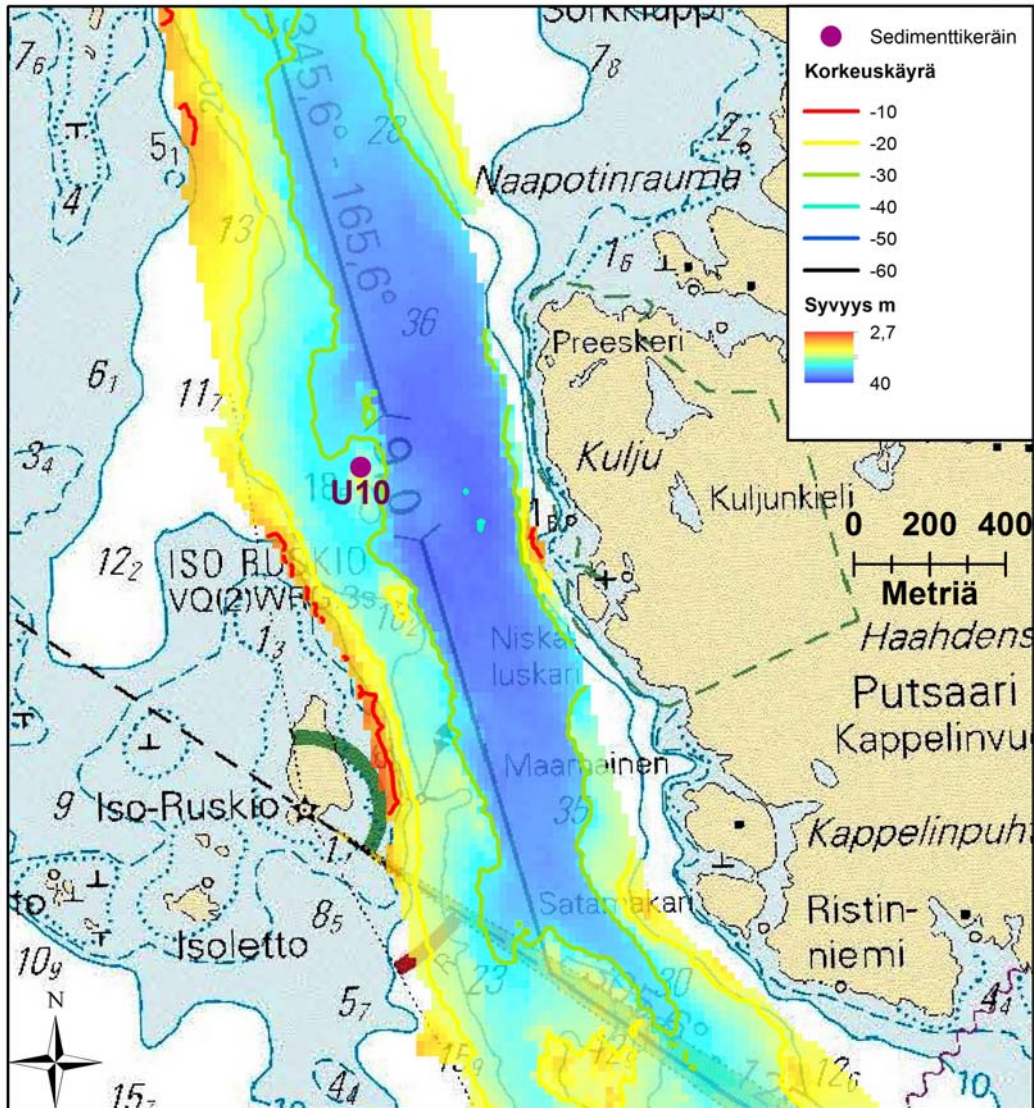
Sedimenttikeräin
Korkeuskäyrä
-10
-20
-30
-40
-50
-60
Syvyys m
2,7
40

0 200 400
Metriä

Sorkklapp
$7_6$
$7_8$
$5_1$
$4$
$2_6$
345,6° - 165,6°
28
Naapotinrauma
13
$1_6$
36
Preeskeri
$6_1$
$11_7$
$3_4$
Kulju
18
U10
Kuljunkieli
$1_8$
$12_2$
ISO RUSKIO
VQ(2)WRG 3s
$1_3$
Niskaluskari
Haahdens
Putsaari
Kappelinvu
Maamainen
9
Iso-Ruskio
35
Kappelinpuh
$1_7$
$8_5$
Satamakari
Ristin-niemi
Isoletto
$10_9$
23
30
$5_7$
$4_4$
$15_9$
$12_9$
$12_6$
$4_4$
$15_7$
10
N